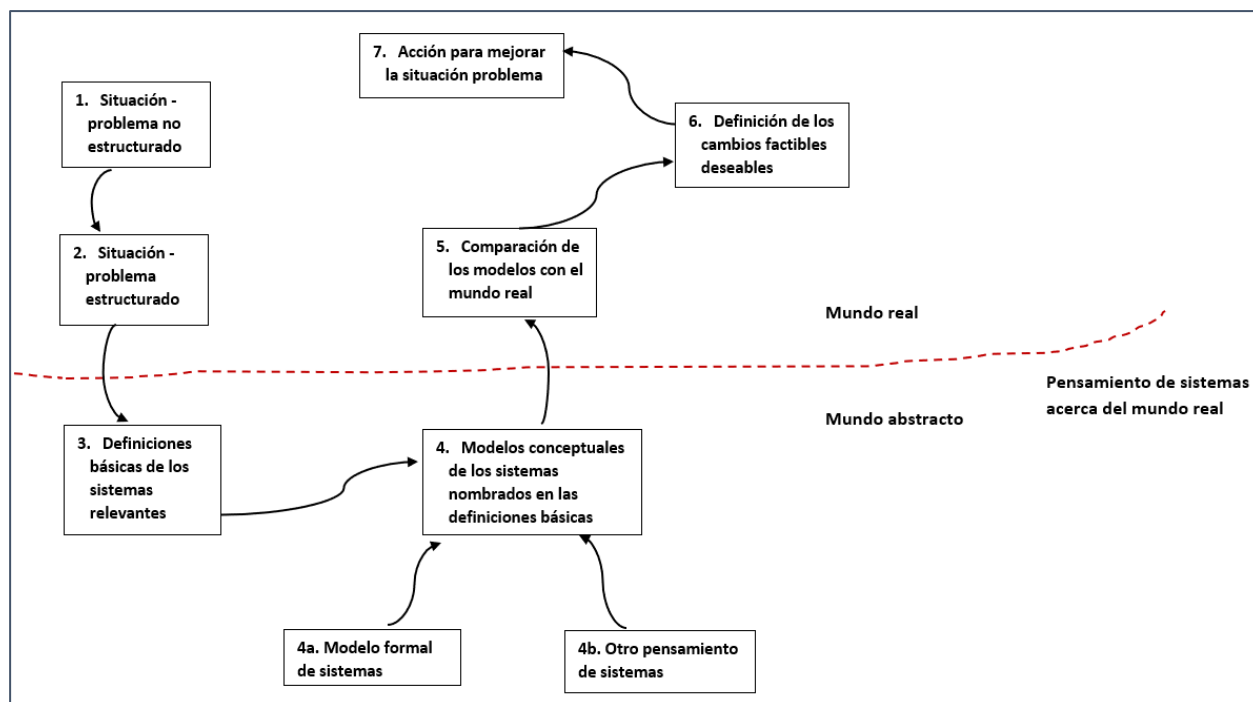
7. Acción para mejorar la situación problema

1. Situación - problema no estructurado

6. Definición de los cambios factibles deseables

2. Situación - problema estructurado

5. Comparación de los modelos con el mundo real

Mundo real

Pensamiento de sistemas acerca del mundo real

Mundo abstracto

3. Definiciones básicas de los sistemas relevantes

4. Modelos conceptuales de los sistemas nombrados en las definiciones básicas

4a. Modelo formal de sistemas

4b. Otro pensamiento de sistemas